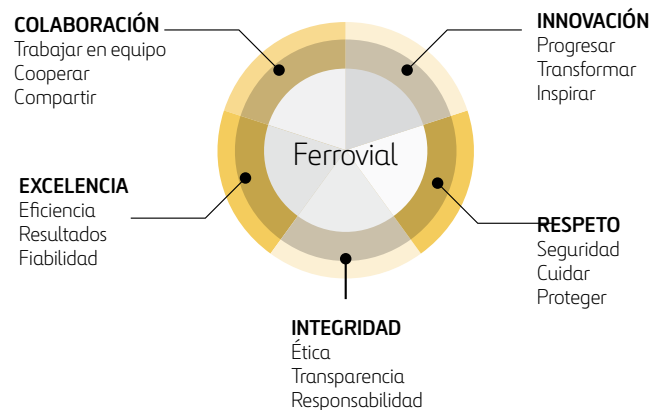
COLABORACIÓN
Trabajar en equipo
Cooperar
Compartir

INNOVACIÓN
Progresar
Transformar
Inspirar

Ferrovial

EXCELENCIA
Eficiencia
Resultados
Fiabilidad

RESPETO
Seguridad
Cuidar
Proteger

INTEGRIDAD
Ética
Transparencia
Responsabilidad